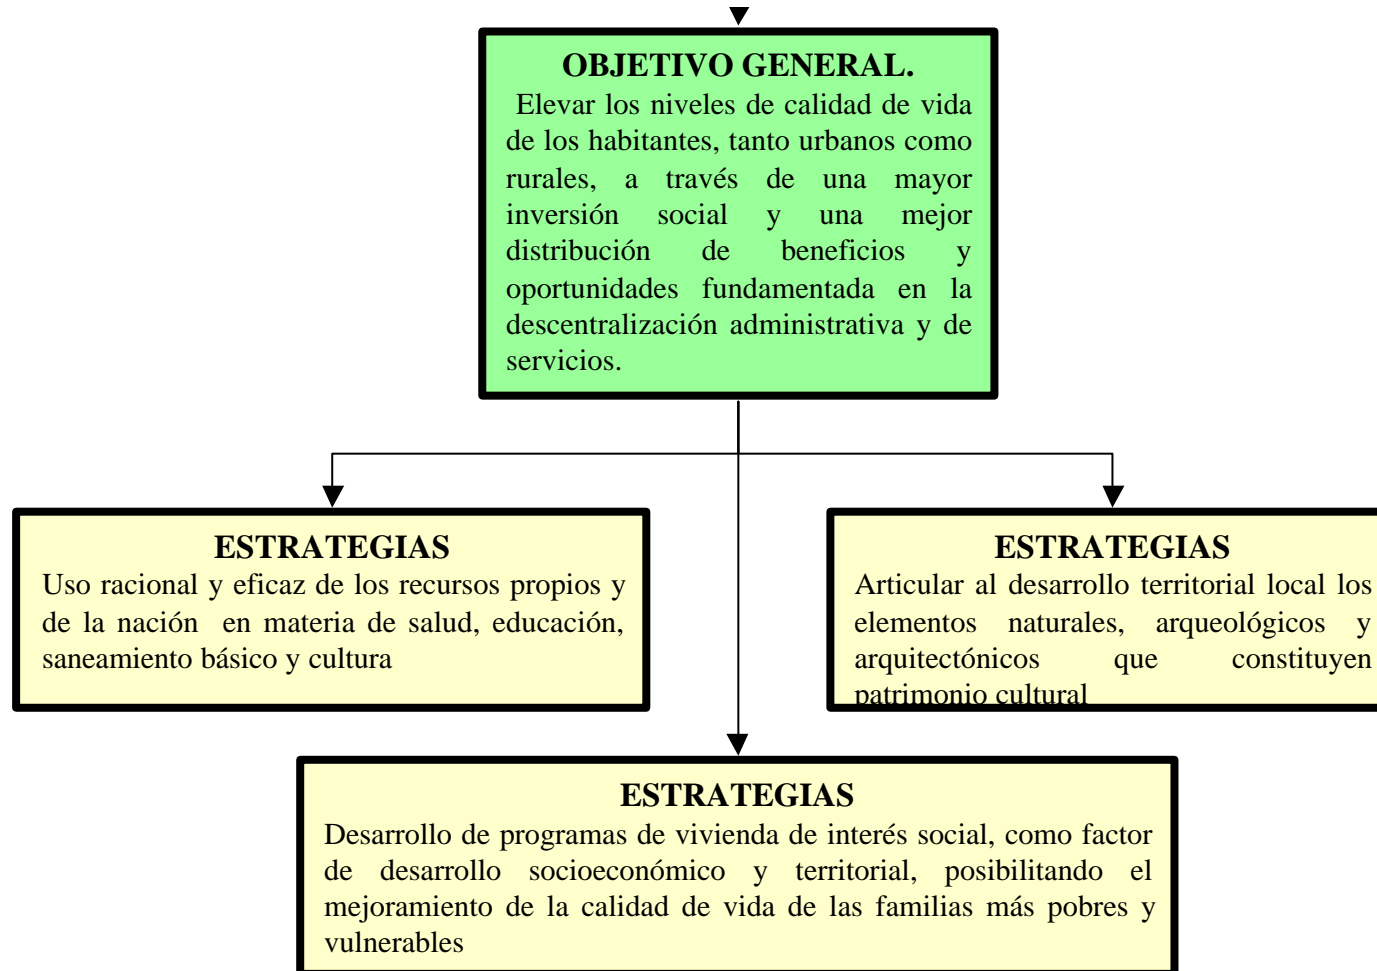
OBJETIVO GENERAL.
Elevar los niveles de calidad de vida de los habitantes, tanto urbanos como rurales, a través de una mayor inversión social y una mejor distribución de beneficios y oportunidades fundamentada en la descentralización administrativa y de servicios.

ESTRATEGIAS
Uso racional y eficaz de los recursos propios y de la nación en materia de salud, educación, saneamiento básico y cultura

ESTRATEGIAS
Articular al desarrollo territorial local los elementos naturales, arqueológicos y arquitectónicos que constituyen patrimonio cultural

ESTRATEGIAS
Desarrollo de programas de vivienda de interés social, como factor de desarrollo socioeconómico y territorial, posibilitando el mejoramiento de la calidad de vida de las familias más pobres y vulnerables